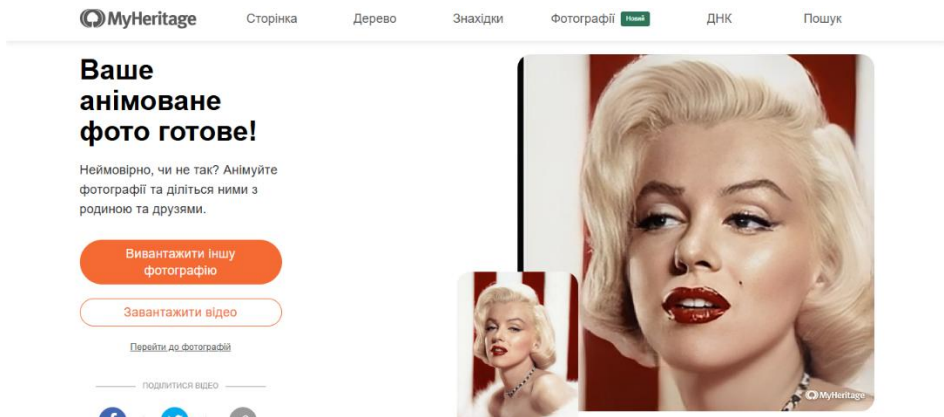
MyHeritage Сторінка Дерево Знахідки Фотографії Новий ДНК Пошук

Ваше анімоване фото готове!

Неймовірно, чи не так? Анімуйте фотографії та діліться ними з родиною та друзями.

Вивантажити іншу фотографію

Завантажити відео

Перейти до фотографій

ПОДІЛИТИСЯ ВІДЕО

MyHeritage